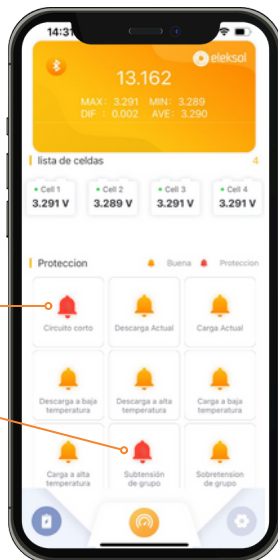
14:31

eleksol

13.162

MAX : 3.291 MIN : 3.289
DIF : 0.002 AVE : 3.290

lista de celdas 4

Cell 1 3.291 V
Cell 2 3.289 V
Cell 3 3.291 V
Cell 4 3.291 V

Proteccion Buena Proteccion

Circuito corto
Descarga Actual
Carga Actual
Descarga a baja temperatura
Descarga a alta temperatura
Carga a baja temperatura
Carga a alta temperatura
Subtensión de grupo
Sobretension de grupo